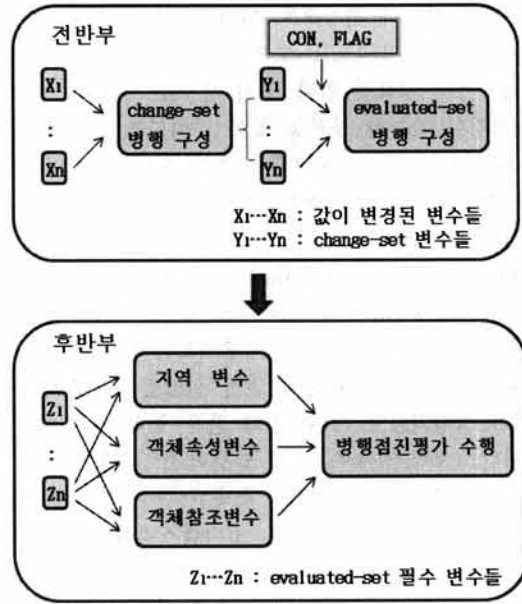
전반부

CON, FLAG

X1
:
Xn

change-set 병행 구성

Y1
:
Yn

evaluated-set 병행 구성

X1…Xn : 값이 변경된 변수들
Y1…Yn : change-set 변수들

후반부

Z1
:
Zn

지역 변수

객체속성변수

객체참조변수

병행점진평가 수행

Z1…Zn : evaluated-set 필수 변수들